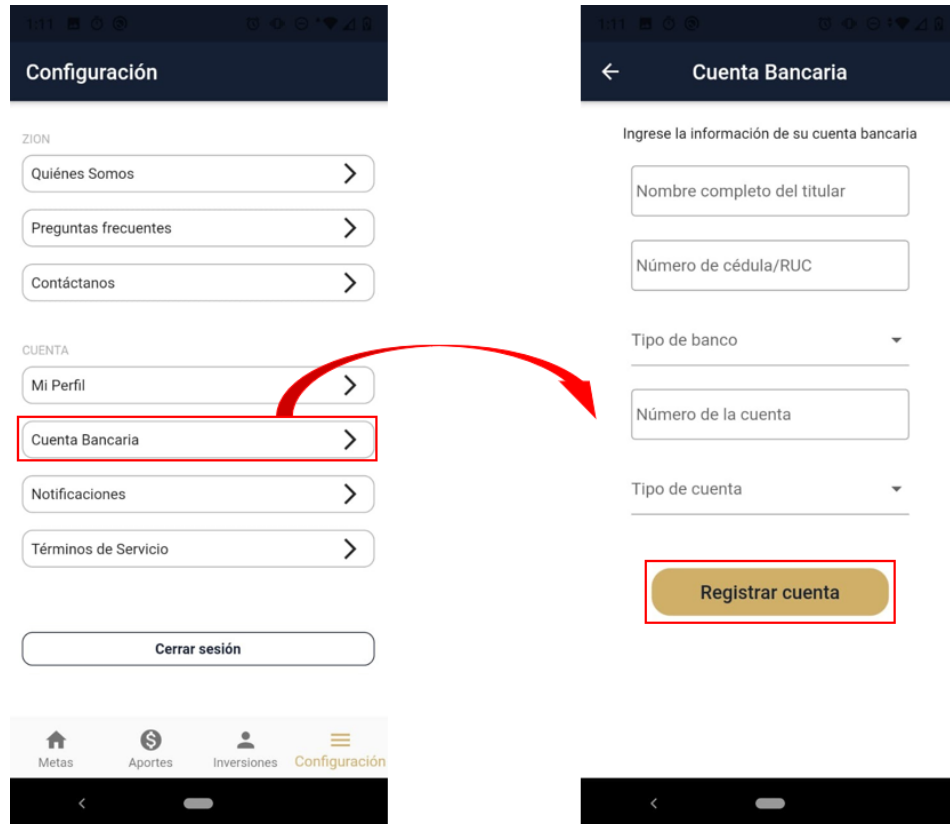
1:11

Configuración

ZION

Quiénes Somos

Preguntas frecuentes

Contáctanos

CUENTA

Mi Perfil

Cuenta Bancaria

Notificaciones

Términos de Servicio

Cerrar sesión

Metas Aportes Inversiones Configuración

1:11

Cuenta Bancaria

Ingrese la información de su cuenta bancaria

Nombre completo del titular

Número de cédula/RUC

Tipo de banco

Número de la cuenta

Tipo de cuenta

Registrar cuenta